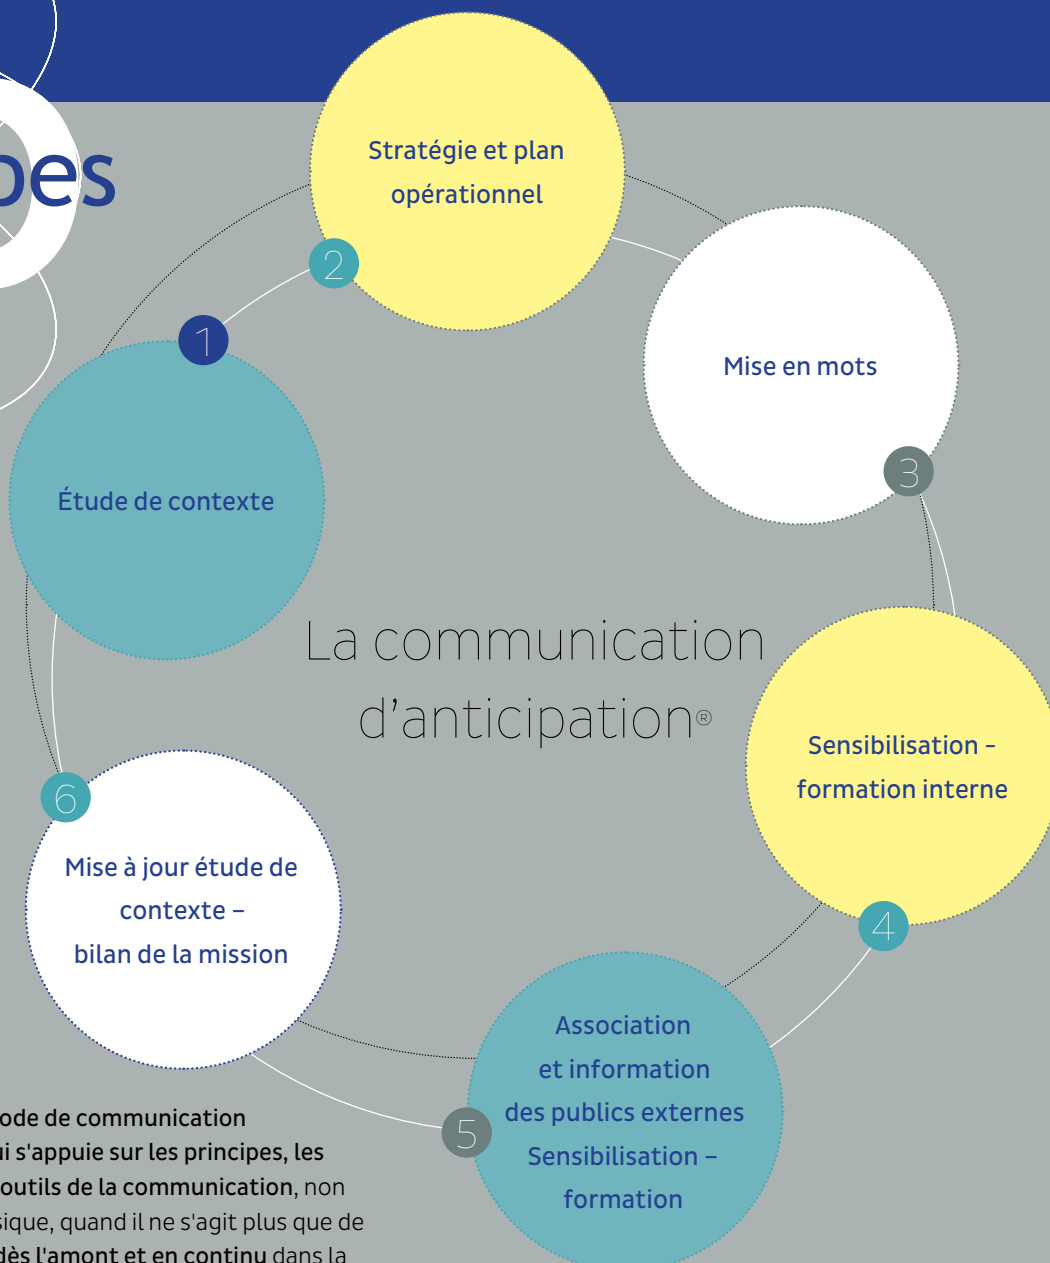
pes

Stratégie et plan opérationnel

2

1

Mise en mots

Étude de contexte

3

La communication d'anticipation®

Sensibilisation – formation interne

6

Mise à jour étude de contexte – bilan de la mission

4

Association et information des publics externes Sensibilisation – formation

5

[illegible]ode de communication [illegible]i s'appuie sur les principes, les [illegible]outils de la communication, non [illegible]sique, quand il ne s'agit plus que de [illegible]dès l'amont et en continu dans la